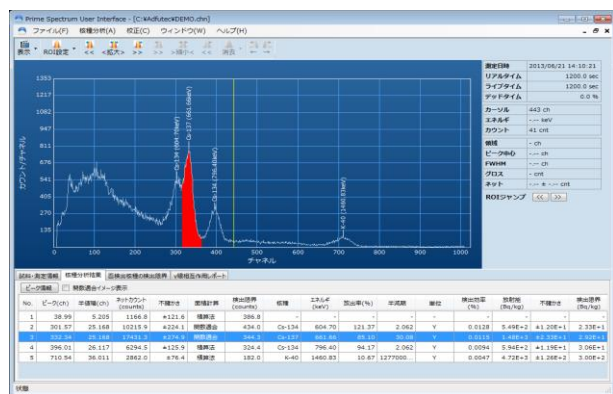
Prime Spectrum User Interface - [C:¥Adfutec¥DEMO.chn]

ファイル(F) 核種分析(A) 校正(C) ウィンドウ(W) ヘルプ(H)

表示 ROI設定 << <拡大> >> >>検出< << 消去

| | |
|---|---|
| 測定日時 | 2013/06/21 14:10:21 |
| リアルタイム | 1200.0 sec |
| ライブタイム | 1200.0 sec |
| デッドタイム | 0.0 % |
| カーソル | 443 ch |
| エネルギ | --- keV |
| カウント | 41 cnt |
| 領域 | - ch |
| ピーク中心 | --- ch |
| FWHM | --- ch |
| グロス | - cnt |
| ネット | --- ± --- cnt |

ROIジャンプ << >>

1353
1217
1082
947
811
676
541
405
270
135

カウント/チャネル

Cs-134 (604.70keV)
Cs-137 (661.66keV)
Cs-134 (795.85keV)
K-40 (1460.83keV)

0 100 200 300 400 500 600 700 800 900 1000
チャネル

試料・測定情報 | 核種分析結果 | 核種未検出の検出限界 | 核種別報告書レポート

ピーク領域 | 関数適合イメージ表示

| No. | ピーク(ch) | 半値幅(ch) | ネットカウント (counts) | 不確かさ | 面積計算 | 検出限界 (counts) | 核種 | エネルギ (keV) | 放出率(%) | 半減期 | 単位 | 検出効率 (%) | 放射能 (Bq/kg) | 不確かさ | 検出限界 (Bq/kg) |
|---|---|---|---|---|---|---|---|---|---|---|---|---|---|---|---|
| 1 | 38.99 | 5.205 | 1166.8 | ±121.6 | 領域法 | 386.8 | - | - | - | - | - | - | - | - | - |
| 2 | 301.57 | 25.168 | 10215.9 | ±224.1 | 関数適合 | 434.0 | Cs-134 | 604.70 | 121.37 | 2.062 | Y | 0.0128 | 5.49E+2 | ±1.20E+1 | 2.33E+1 |
| 3 | 332.34 | 25.168 | 17431.3 | ±274.9 | 関数適合 | 344.3 | Cs-137 | 661.66 | 85.10 | 30.08 | Y | 0.0119 | 1.48E+3 | ±2.33E+1 | 2.92E+1 |
| 4 | 396.01 | 26.117 | 6294.5 | ±125.9 | 領域法 | 326.4 | Cs-134 | 796.40 | 94.17 | 2.062 | Y | 0.0094 | 5.94E+2 | ±1.19E+1 | 3.06E+1 |
| 5 | 710.54 | 36.011 | 2862.0 | ±76.4 | 領域法 | 182.0 | K-40 | 1460.83 | 10.67 | 1277000... | Y | 0.0047 | 4.72E+3 | ±1.26E+2 | 3.00E+2 |

状態